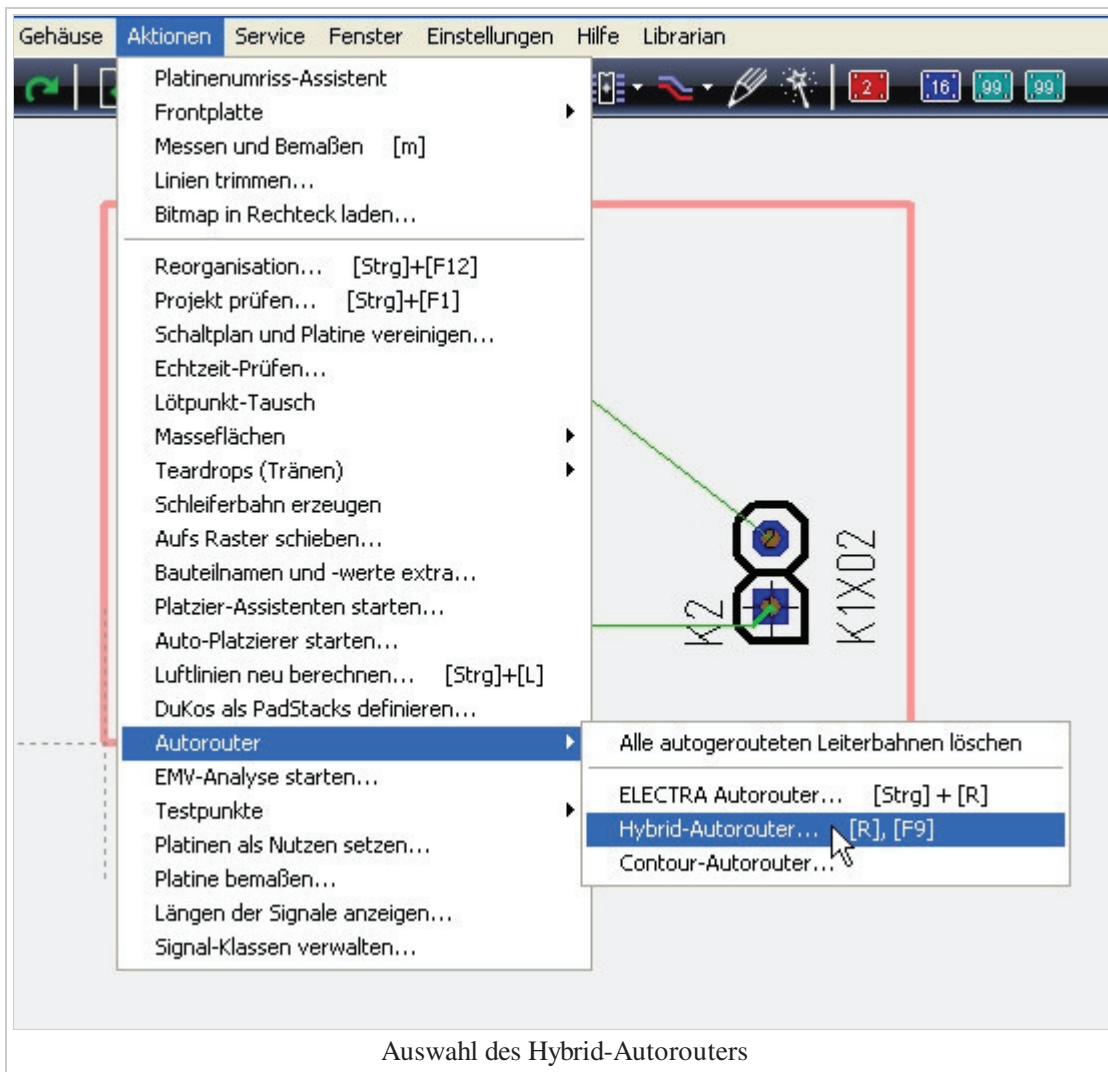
Gehäuse Aktionen Service Fenster Einstellungen Hilfe Librarian

2 16 99 99

Platinenumriss-Assistent
Frontplatte
Messen und Bemaßen [m]
Linien trimmen...
Bitmap in Rechteck laden...

Reorganisation... [Strg]+[F12]
Projekt prüfen... [Strg]+[F1]
Schaltplan und Platine vereinigen...
Echtzeit-Prüfen...
Lötpunkt-Tausch
Masseflächen
Teardrops (Tränen)
Schleiferbahn erzeugen
Aufs Raster schieben...
Bauteilnamen und -werte extra...
Platzier-Assistenten starten...
Auto-Platzierer starten...
Luftlinien neu berechnen... [Strg]+[L]
DuKos als PadStacks definieren...
Autorouter
EMV-Analyse starten...
Testpunkte
Platinen als Nutzen setzen...
Platine bemaßen...
Längen der Signale anzeigen...
Signal-Klassen verwalten...

Alle autogerouteten Leiterbahnen löschen

ELECTRA Autorouter... [Strg] + [R]
Hybrid-Autorouter... [R], [F9]
Contour-Autorouter...

K2
K1X02

Auswahl des Hybrid-Autorouters